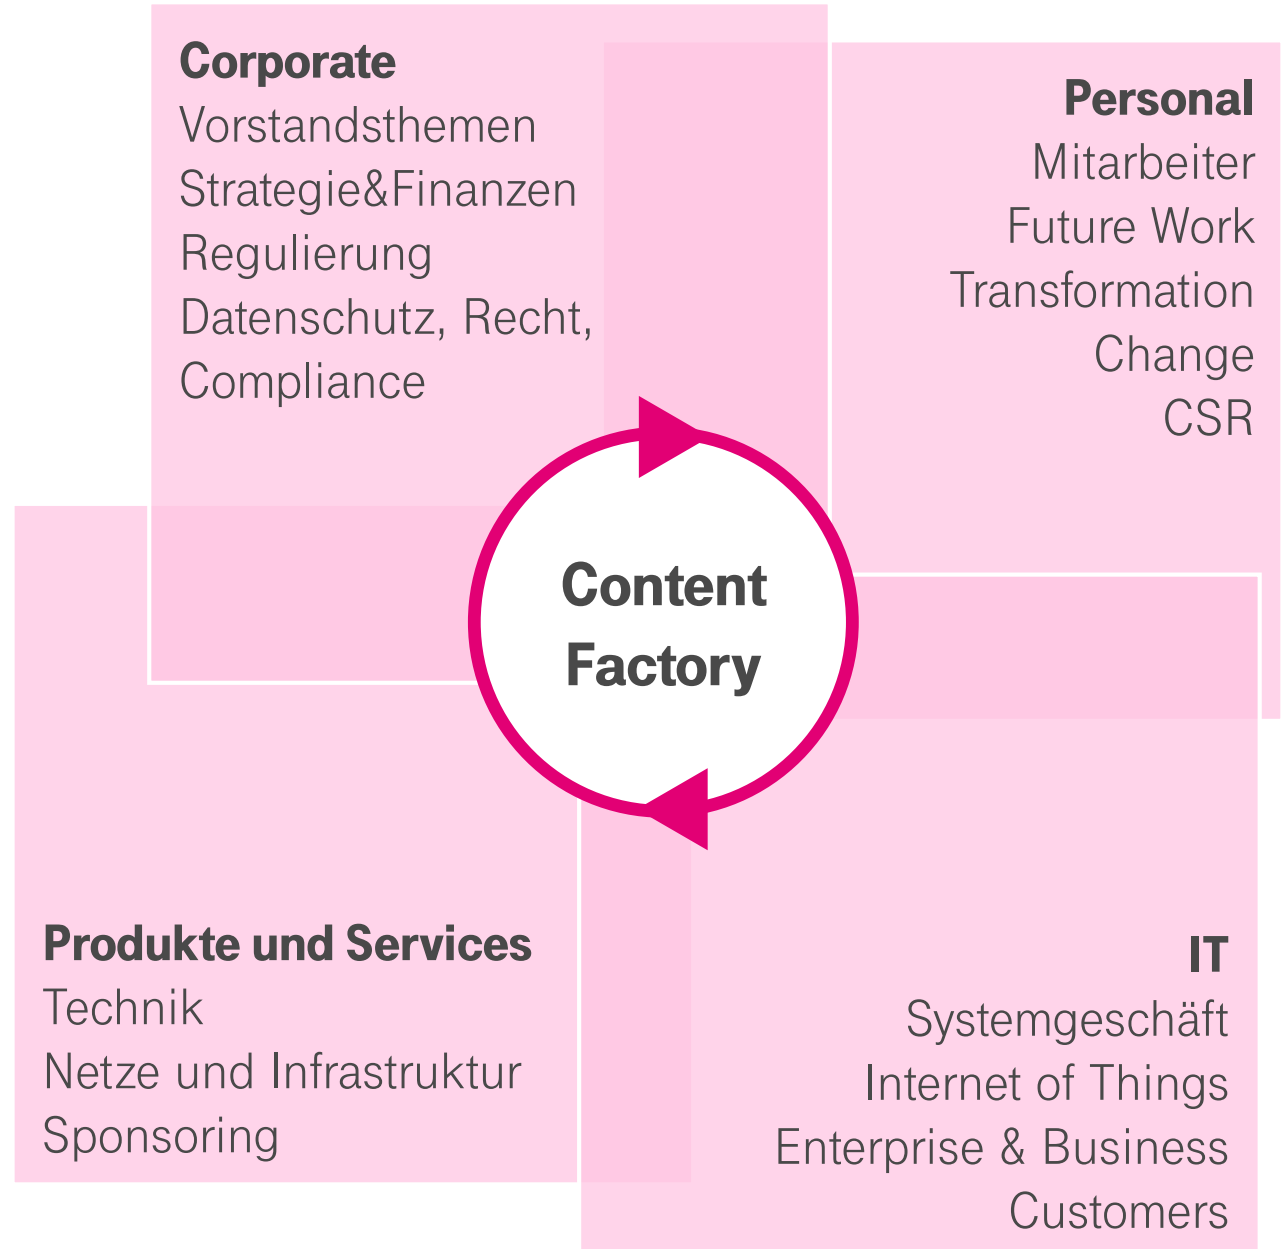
Corporate
Vorstandsthemen
Strategie&Finanzen
Regulierung
Datenschutz, Recht, Compliance

Personal
Mitarbeiter
Future Work
Transformation
Change
CSR

Content Factory

Produkte und Services
Technik
Netze und Infrastruktur
Sponsoring

IT
Systemgeschäft
Internet of Things
Enterprise & Business Customers